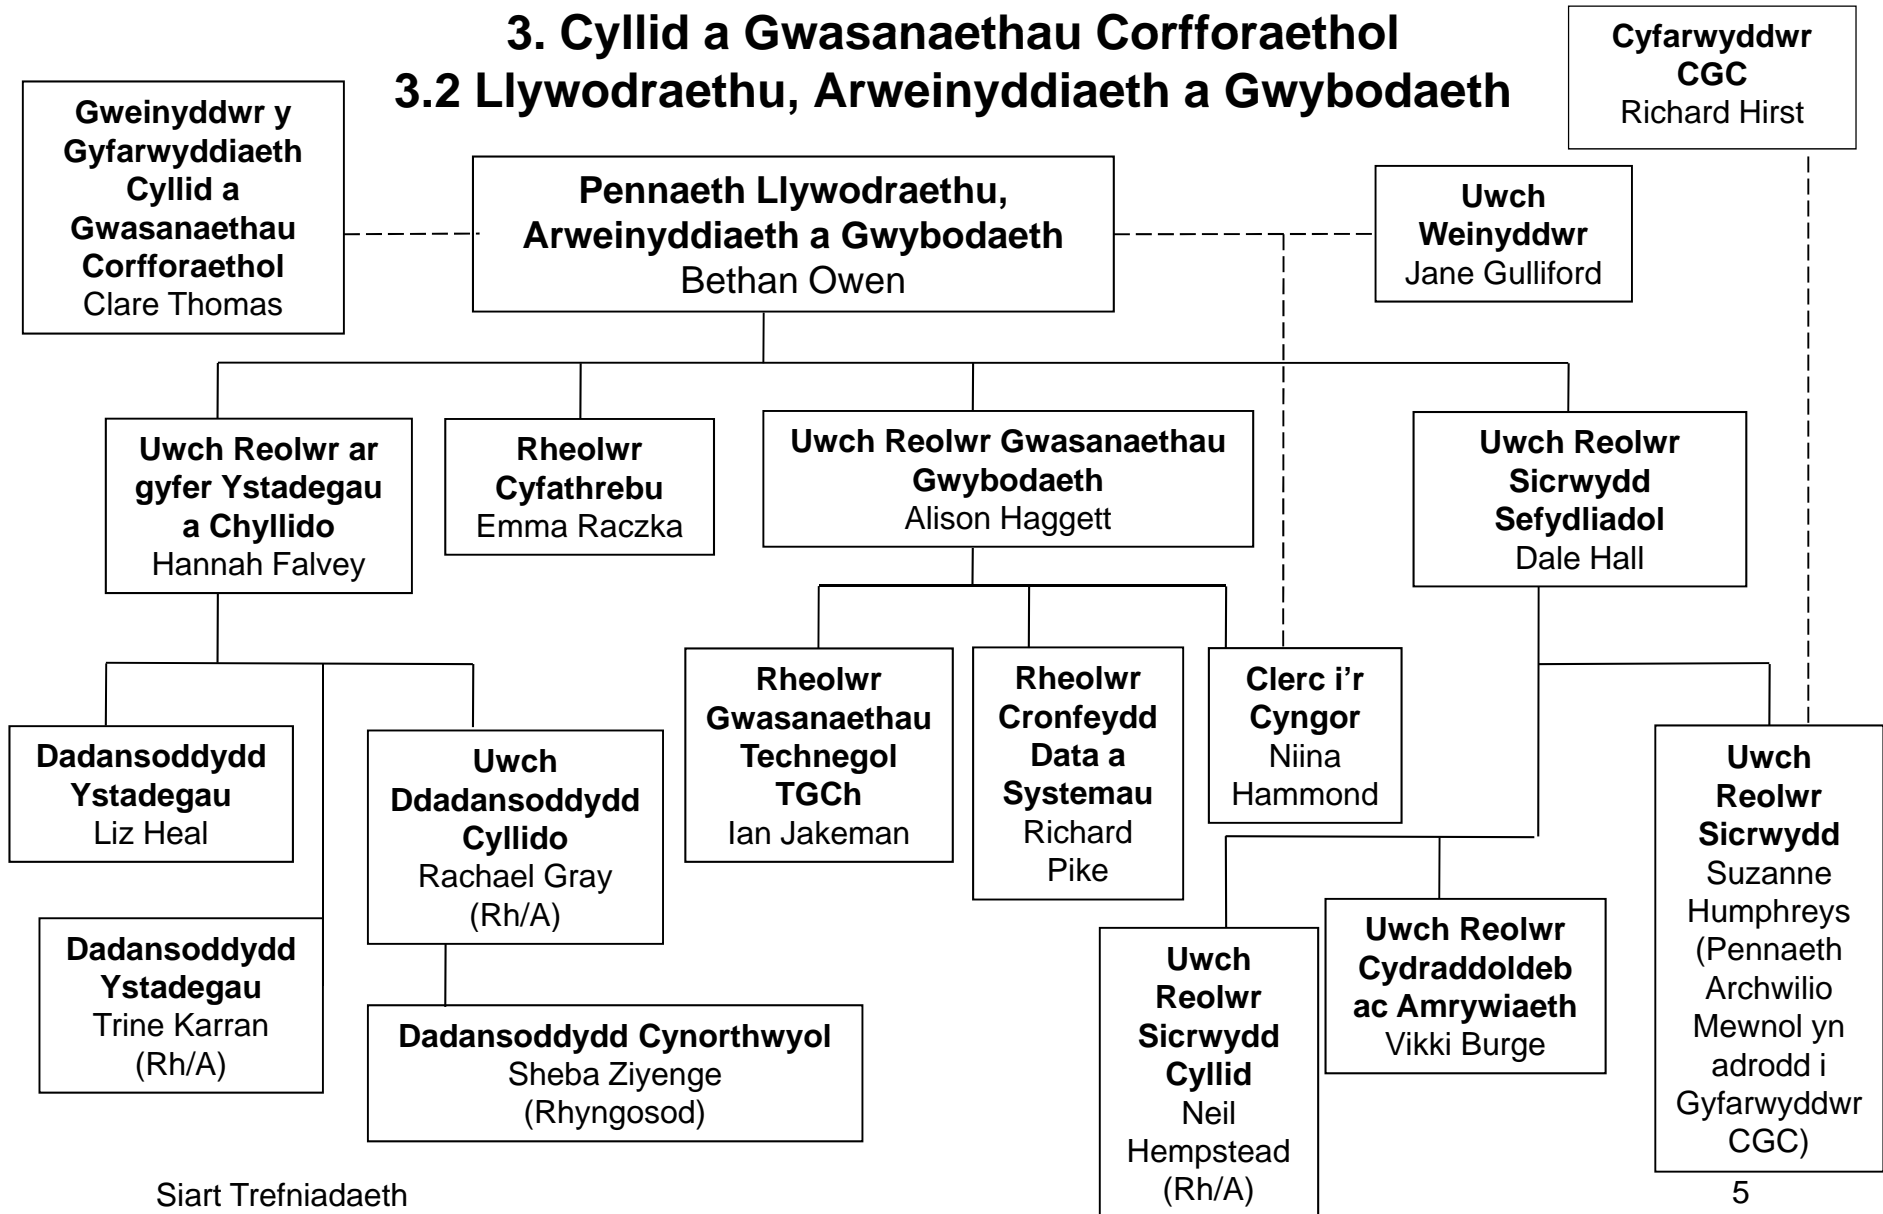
3. Cyllid a Gwasanaethau Corfforaethol
3.2 Llywodraethu, Arweinyddiaeth a Gwybodaeth

Cyfarwyddwr CGC
Richard Hirst

Gweinyddwr y Gyfarwyddiaeth Cyllid a Gwasanaethau Corfforaethol
Clare Thomas

Pennaeth Llywodraethu, Arweinyddiaeth a Gwybodaeth
Bethan Owen

Uwch Weinyddwr
Jane Gulliford

Uwch Reolwr ar gyfer Ystadegau a Chyllido
Hannah Falvey

Rheolwr Cyfathrebu
Emma Raczka

Uwch Reolwr Gwasanaethau Gwybodaeth
Alison Haggett

Uwch Reolwr Sicrwydd Sefydliadol
Dale Hall

Dadansoddydd Ystadegau
Liz Heal

Uwch Ddadansoddydd Cyllido
Rachael Gray
(Rh/A)

Rheolwr Gwasanaethau Technegol TGCh
Ian Jakeman

Rheolwr Cronfeydd Data a Systemau
Richard Pike

Clerc i'r Cyngor
Niina Hammond

Uwch Reolwr Sicrwydd
Suzanne Humphreys
(Pennaeth Archwilio Mewnol yn adrodd i Gyfarwyddwr CGC)

Dadansoddydd Ystadegau
Trine Karran
(Rh/A)

Dadansoddydd Cynorthwyol
Sheba Ziyenge
(Rhyngosod)

Uwch Reolwr Sicrwydd Cyllid
Neil Hempstead
(Rh/A)

Uwch Reolwr Cydraddoldeb ac Amrywiaeth
Vikki Burge

Siart Trefniadaeth

5